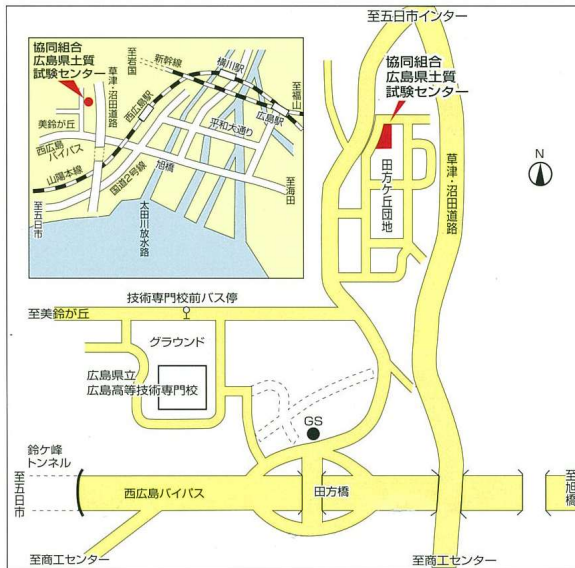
至五日市インター

協同組合
広島県土質
試験センター

至岩国

新幹線

横川駅

至福山

草津・沼田道路

西広島駅

広島駅

美鈴が丘

平和大通り

西広島バイパス

山陽本線

旭橋

国道2号線

至海田

至五日市

太田川放水路

協同組合
広島県土質
試験センター

田方ケ丘団地

草津・沼田道路

N

技術専門校前バス停

至美鈴が丘

グラウンド

広島県立
広島高等技術専門校

GS

鈴ケ峰
トンネル

至五日市

西広島バイパス

田方橋

至
旭
橋

至商工センター

至商工センター